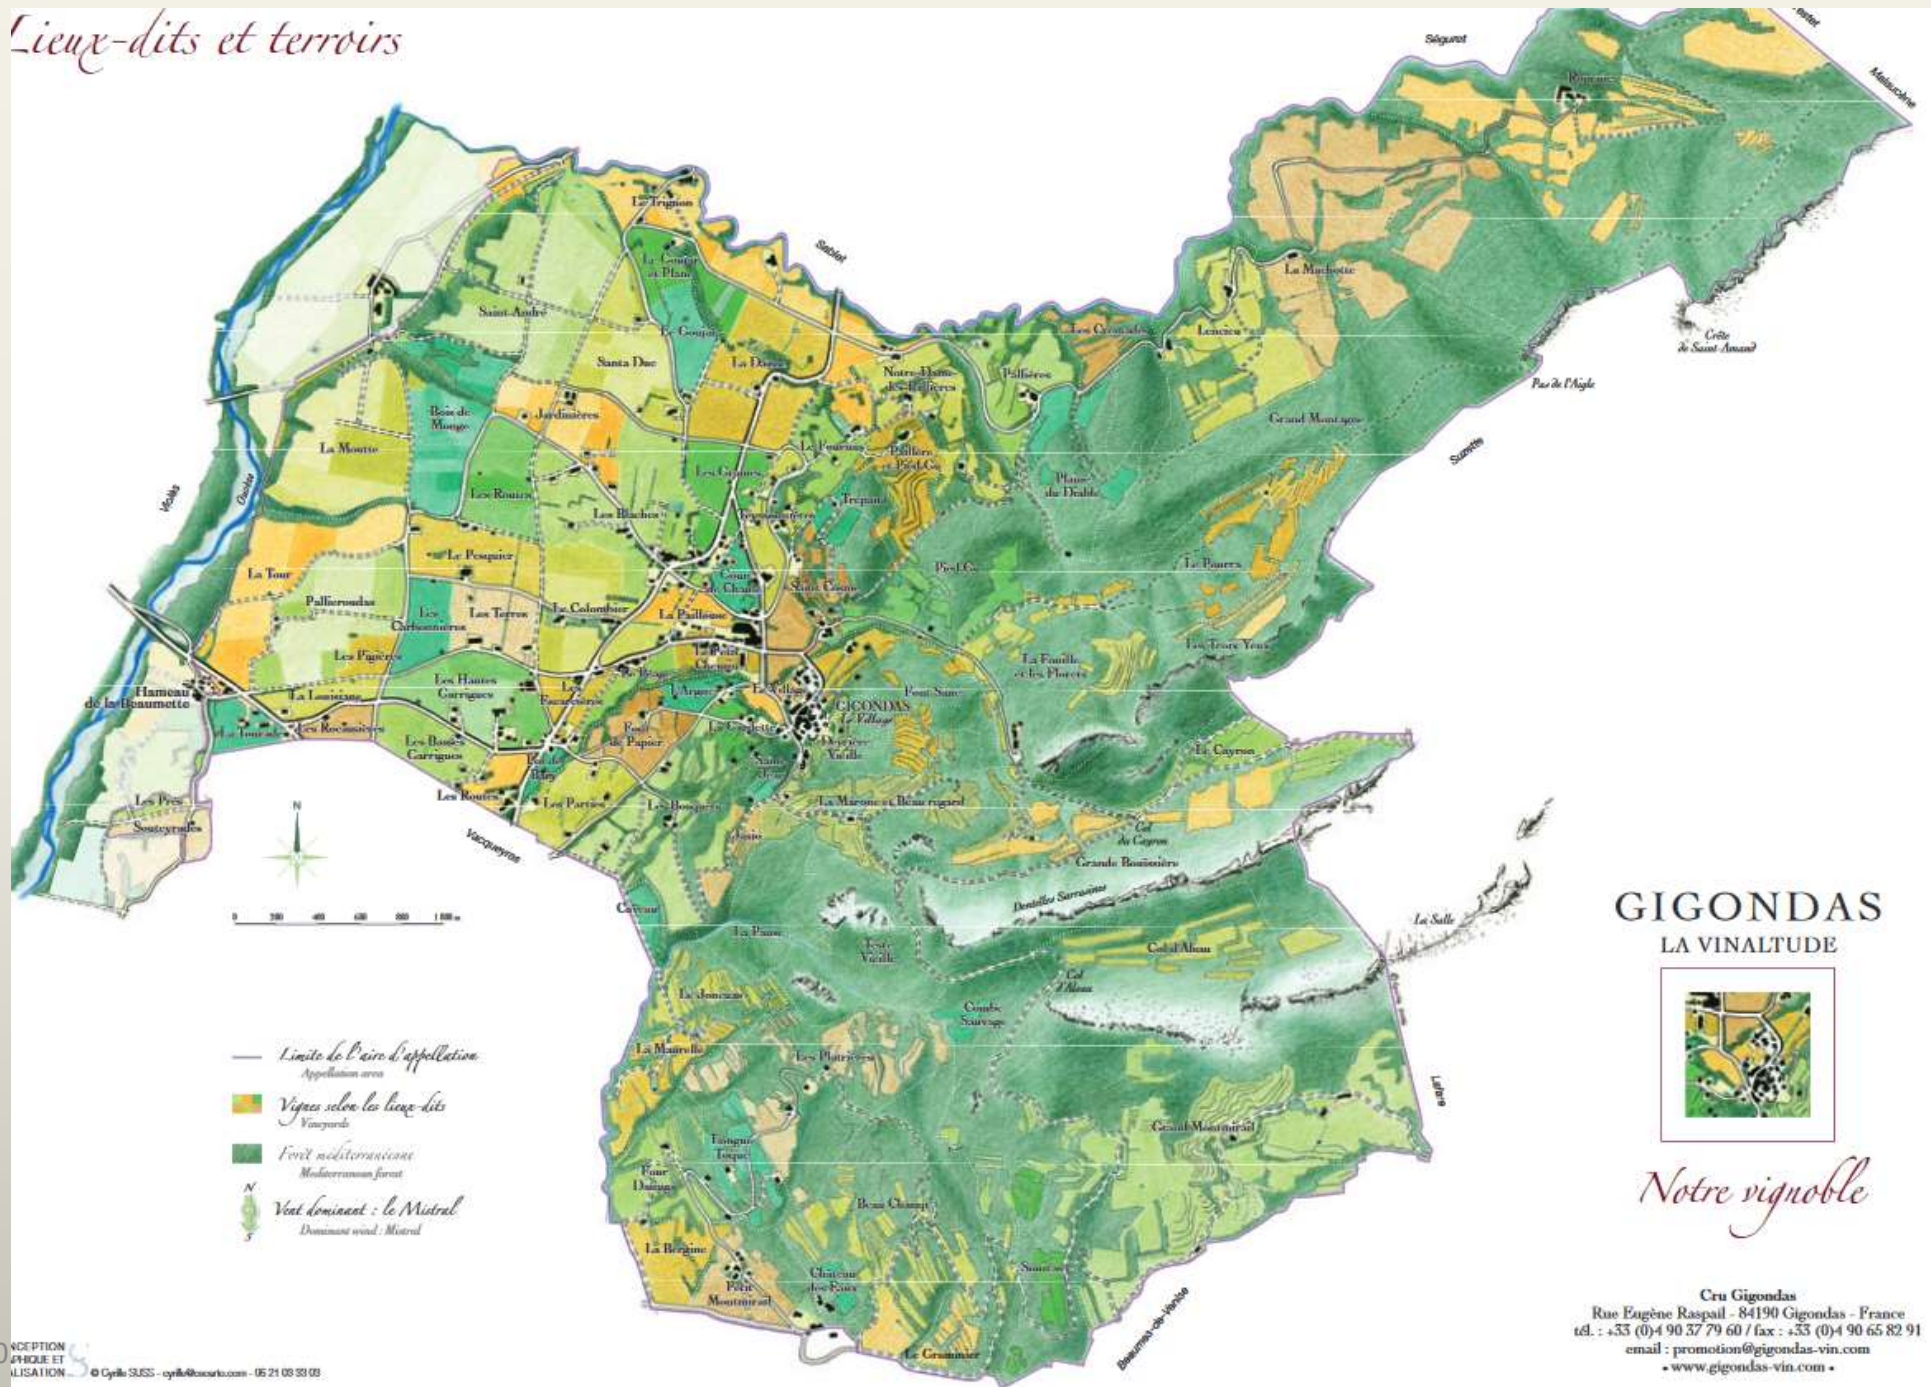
Lieux-dits et terroirs

Séguret
Malaucène
Sablet
Le Trignon
Le Cousin et Plan
Saint-André
Le Goujon
Santa Duc
La Daysse
Notre-Dame des Pallières
Les Cravailleux
Lencieu
La Machotte
Pallières
Crête de Saint-Amand
Pas de l'Aigle
Grand Montmirail
Suzette
Bois de Monge
Jardinières
La Moutte
Les Garrigues
Le Pourra
Pallieroudas
Plane du Diable
Les Routes
Les Blaches
Trepaux
Violès
Ouvèze
Le Pesquier
La Tour
Pallieroudas
Les Carbonnières
Les Terres
Le Colombier
Cour de Chapelle
La Pailloune
Saint Cosme
Pied Gu
Le Pourra
Les Trois Yeux
Les Pagières
La Fouille et les Florets
Hameau de la Beaumette
La Louisiane
Les Hautes Carrigues
Les Faravelles
Le Village
Font Sane
Les Tourades
Les Rocassières
Les Basses Carrigues
Four de Papier
GIGONDAS Le Village
Le Cayron
Les Prés
Souteyrades
Les Routes
Les Parties
Les Bosquets
La Marone et Beau rapiel
Col du Cayron
Grande Bouissière
Vacqueyras
Dentelles Sarrasines
Cayrane
La Salle
La Plaine
Tête Vieille
Col d'Alban
Col d'Alcau
La Jonceaux
Combe Sauvage
La Maurelle
Les Plâtrières
Lafare
Grand Montmirail
Four Daison
Beau Champ
La Bergine
Petit Montmirail
Château des Fines
Beaumes-de-Venise
Le Grammier

0 200 400 600 800 1000 m

Limite de l'aire d'appellation
Appellation area
Vignes selon les lieux-dits
Vineyards
Forêt méditerranéenne
Mediterranean forest
Vent dominant : le Mistral
Dominant wind : Mistral

GIGONDAS
LA VINALTUDE

Notre vignoble

Cru Gigondas
Rue Eugène Raspail - 84190 Gigondas - France
tél. : +33 (0)4 90 37 79 60 / fax : +33 (0)4 90 65 82 91
email : promotion@gigondas-vin.com
• www.gigondas-vin.com •

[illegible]CEPTION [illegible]PHIQUE ET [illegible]LISATION © Cyrille SUSS - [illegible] - 06 21 03 33 03